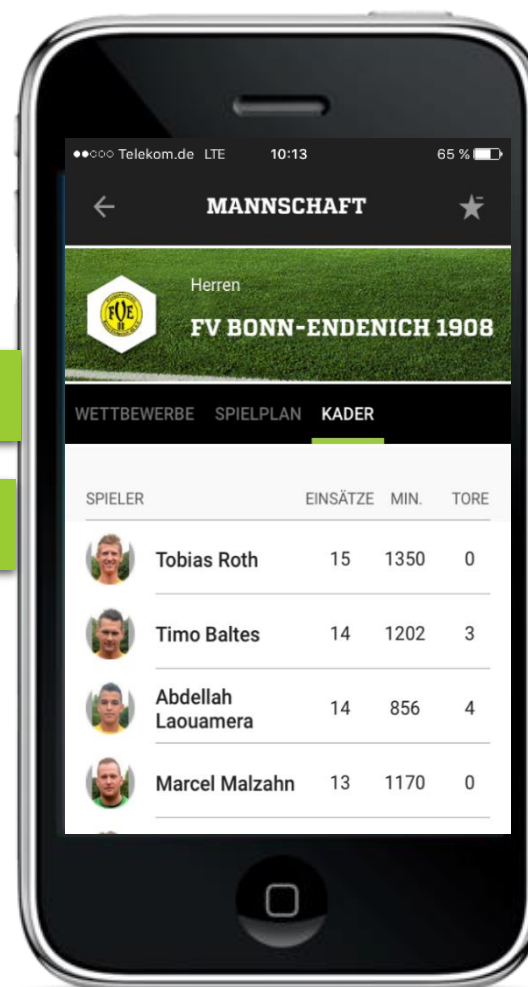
●●○○○ Telekom.de LTE 10:13 65 %

MANNSCHAFT

FVE

Herren

FV BONN-ENDENICH 1908

WETTBEWERBE SPIELPLAN KADER

| SPIELER | EINSÄTZE | MIN. | TORE |
|---|---|---|---|
| Tobias Roth | 15 | 1350 | 0 |
| Timo Baltes | 14 | 1202 | 3 |
| Abdellah Laouamera | 14 | 856 | 4 |
| Marcel Malzahn | 13 | 1170 | 0 |